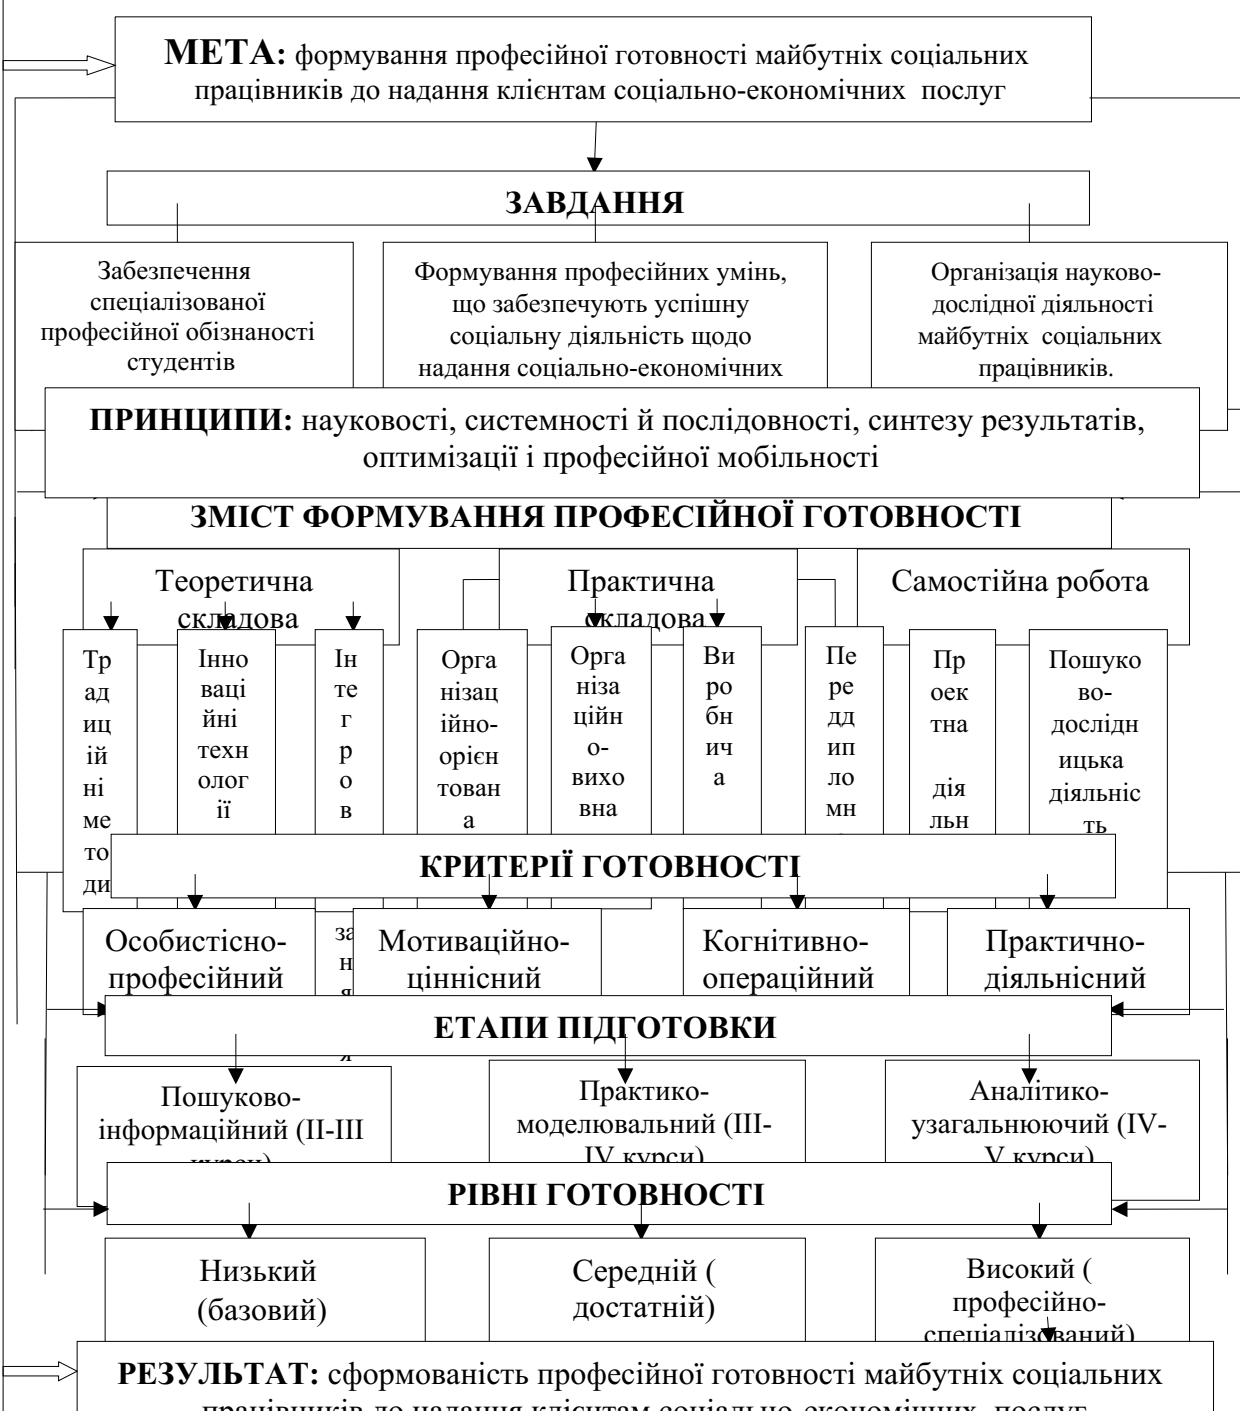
**МЕТА:** формування професійної готовності майбутніх соціальних працівників до надання клієнтам соціально-економічних послуг

**ЗАВДАННЯ**

Забезпечення спеціалізованої професійної обізнаності студентів

Формування професійних умінь, що забезпечують успішну соціальну діяльність щодо надання соціально-економічних

Організація науково-дослідної діяльності майбутніх соціальних працівників.

**ПРИНЦИПИ:** науковості, системності й послідовності, синтезу результатів, оптимізації і професійної мобільності

**ЗМІСТ ФОРМУВАННЯ ПРОФЕСІЙНОЇ ГОТОВНОСТІ**

Теоретична складова

Практична складова

Самостійна робота

Традиційні методи

Інноваційні технології

Інтегров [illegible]

Організаційно-орієнтована

Організаційно-виховна

Виробнича

Переддипломн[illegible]

Проектна діяльн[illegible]

Пошуково-дослідницька діяльність

**КРИТЕРІЇ ГОТОВНОСТІ**

Особистісно-професійний

Мотиваційно-ціннісний

Когнітивно-операційний

Практично-діяльнісний

**ЕТАПИ ПІДГОТОВКИ**

Пошуково-інформаційний (II-III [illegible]

Практико-моделювальний (III-IV курси)

Аналітико-узагальнюючий (IV-V курси)

**РІВНІ ГОТОВНОСТІ**

Низький (базовий)

Середній ( достатній)

Високий ( професійно-спеціалізований)

**РЕЗУЛЬТАТ:** сформованість професійної готовності майбутніх соціальних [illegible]